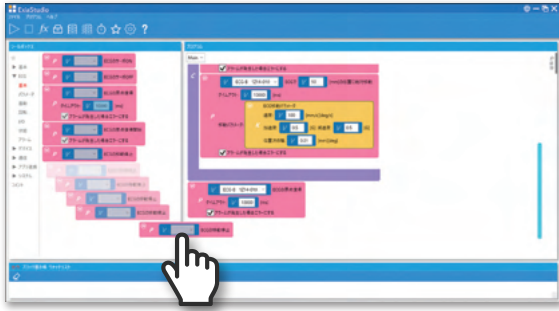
ExeStudio

ツールボックス

プログラム

Main

アラームが発生した場合はエラーにする

ECの番号 1回: ECの原点復帰

タイムアウト 10000 [ms]

アラームが発生した場合はエラーにする

ECの原点復帰

ECの移動

タイムアウト 10000 [ms]

アラームが発生した場合はエラーにする

ECの移動停止

アラームが発生した場合はエラーにする